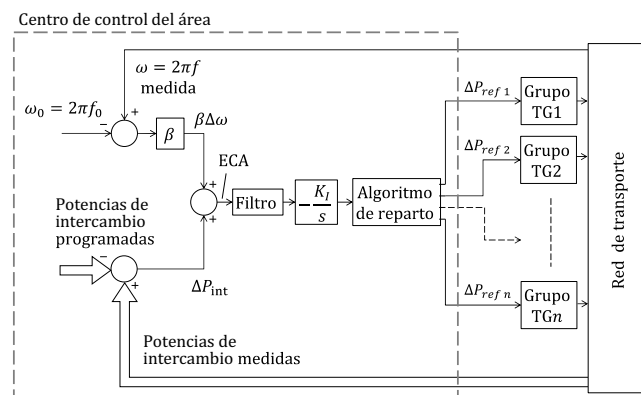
Centro de control del área

$\omega = 2\pi f$
medida

$\omega_0 = 2\pi f_0$

$-$

$+$

$\beta$

$\beta\Delta\omega$

ECA

$+$

$+$

Filtro

$-\frac{K_I}{s}$

Algoritmo de reparto

$\Delta P_{ref\ 1}$

Grupo TG1

$\Delta P_{ref\ 2}$

Grupo TG2

$\Delta P_{ref\ n}$

Grupo TG$n$

Red de transporte

Potencias de intercambio programadas

$-$

$+$

$\Delta P_{\text{int}}$

Potencias de intercambio medidas